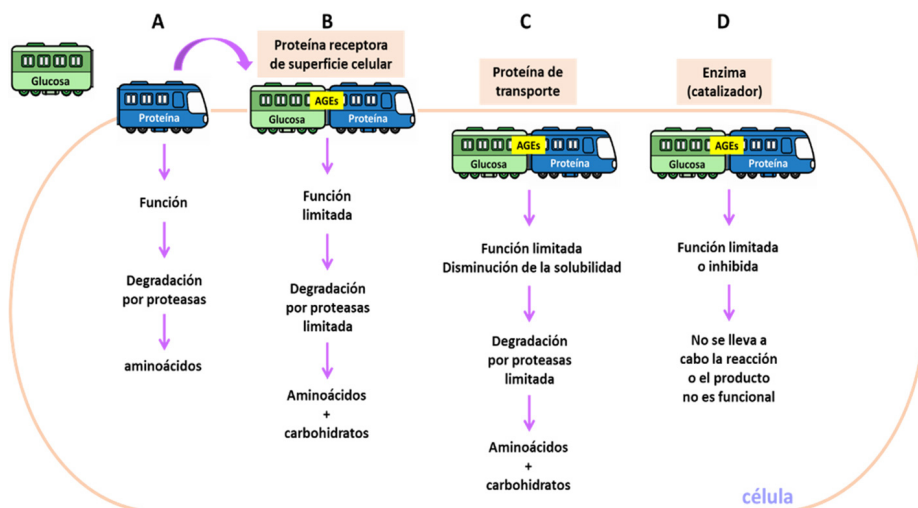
A

B

C

D

Glucosa

Proteína

Función

Degradación por proteasas

aminoácidos

Proteína receptora de superficie celular

Glucosa AGEs Proteína

Función limitada

Degradación por proteasas limitada

Aminoácidos + carbohidratos

Proteína de transporte

Glucosa AGEs Proteína

Función limitada Disminución de la solubilidad

Degradación por proteasas limitada

Aminoácidos + carbohidratos

Enzima (catalizador)

Glucosa AGEs Proteína

Función limitada o inhibida

No se lleva a cabo la reacción o el producto no es funcional

célula